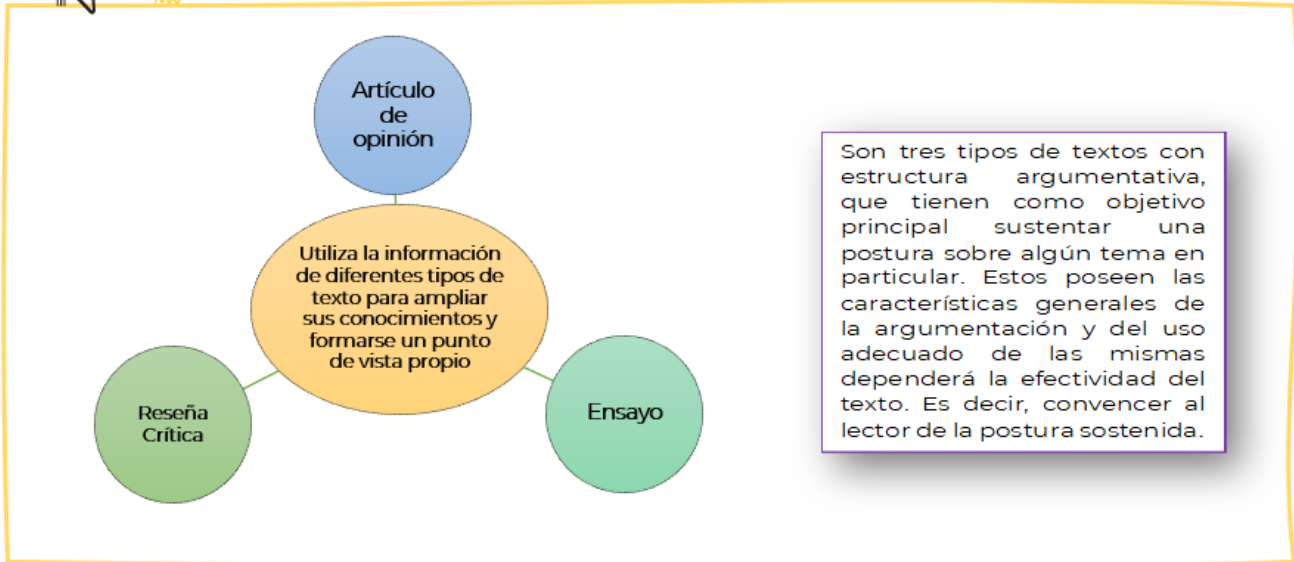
Artículo de opinión

Utiliza la información de diferentes tipos de texto para ampliar sus conocimientos y formarse un punto de vista propio

Reseña Crítica

Ensayo

Son tres tipos de textos con estructura argumentativa, que tienen como objetivo principal sustentar una postura sobre algún tema en particular. Estos poseen las características generales de la argumentación y del uso adecuado de las mismas dependerá la efectividad del texto. Es decir, convencer al lector de la postura sostenida.